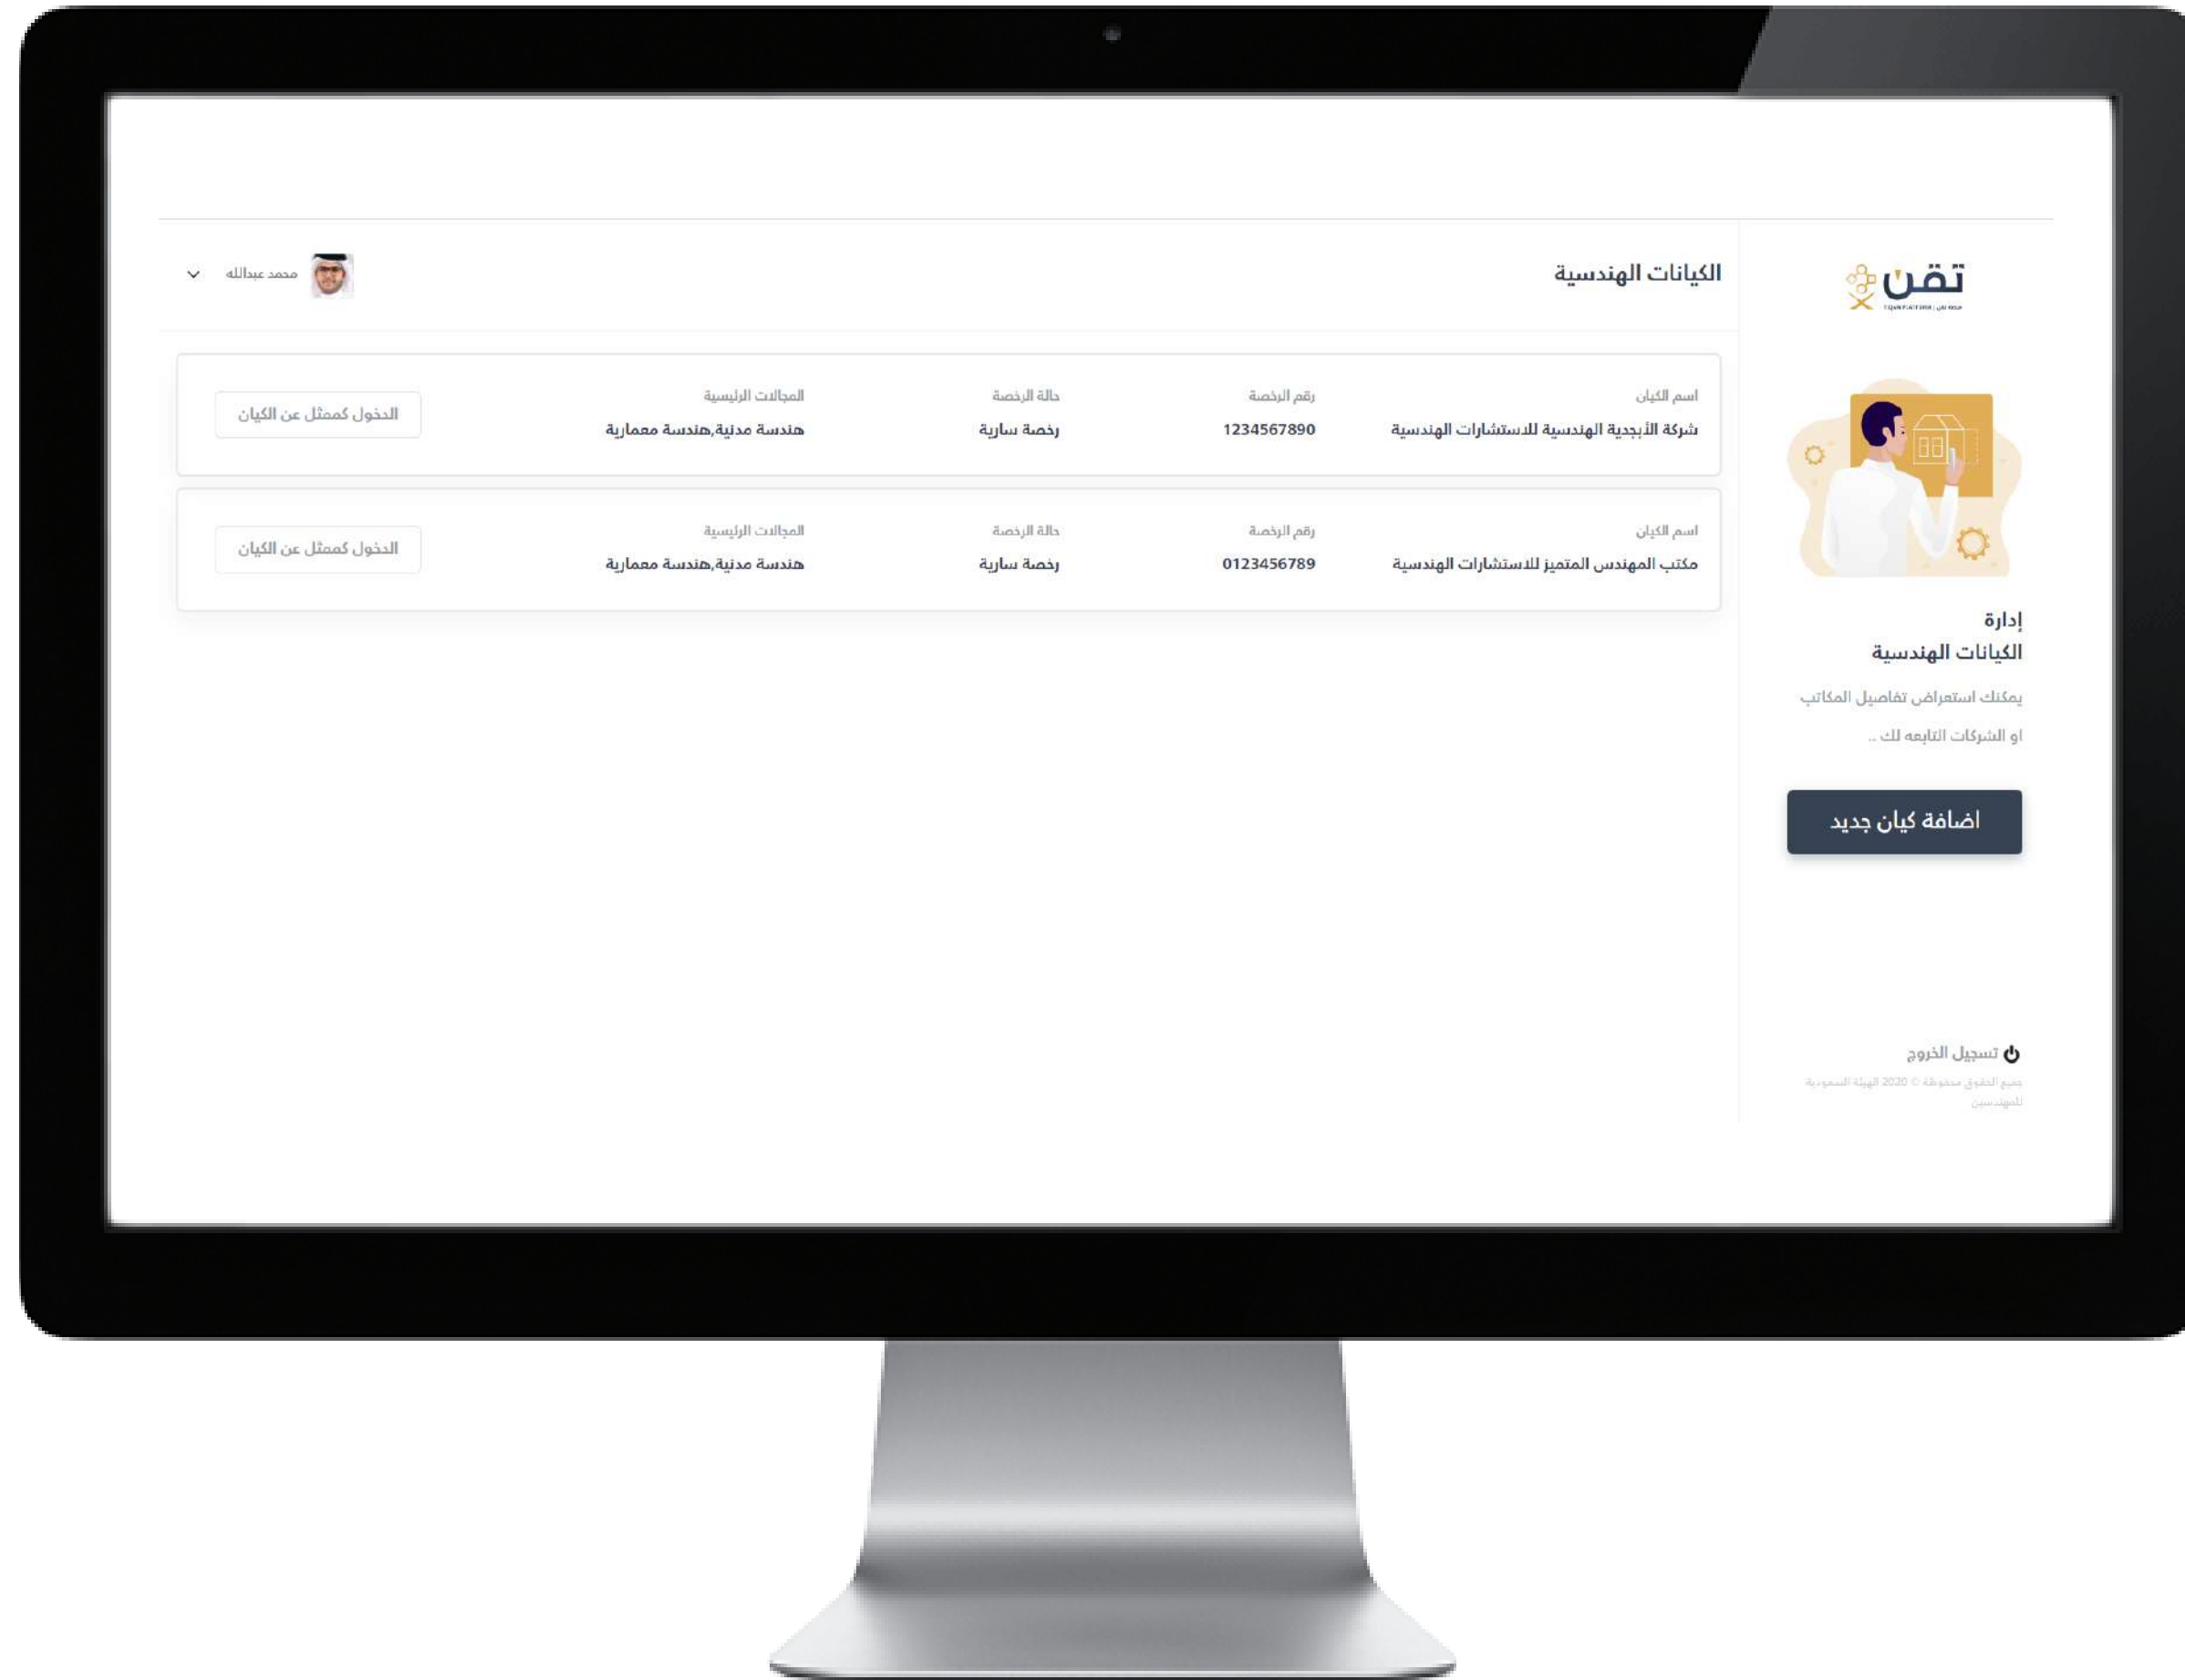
تقن
منصة تقن | TQAN PLATFORM

الكيانات الهندسية

محمد عبدالله

اسم الكيان
شركة الأبجدية الهندسية للاستشارات الهندسية
رقم الرخصة
1234567890
حالة الرخصة
رخصة سارية
المجالات الرئيسية
هندسة مدنية,هندسة معمارية
الدخول كممثل عن الكيان

اسم الكيان
مكتب المهندس المتميز للاستشارات الهندسية
رقم الرخصة
0123456789
حالة الرخصة
رخصة سارية
المجالات الرئيسية
هندسة مدنية,هندسة معمارية
الدخول كممثل عن الكيان

إدارة
الكيانات الهندسية

يمكنك استعراض تفاصيل المكاتب او الشركات التابعه لك ..

اضافة كيان جديد

تسجيل الخروج

جميع الحقوق محفوظة © 2020 الهيئة السعودية للمهندسين